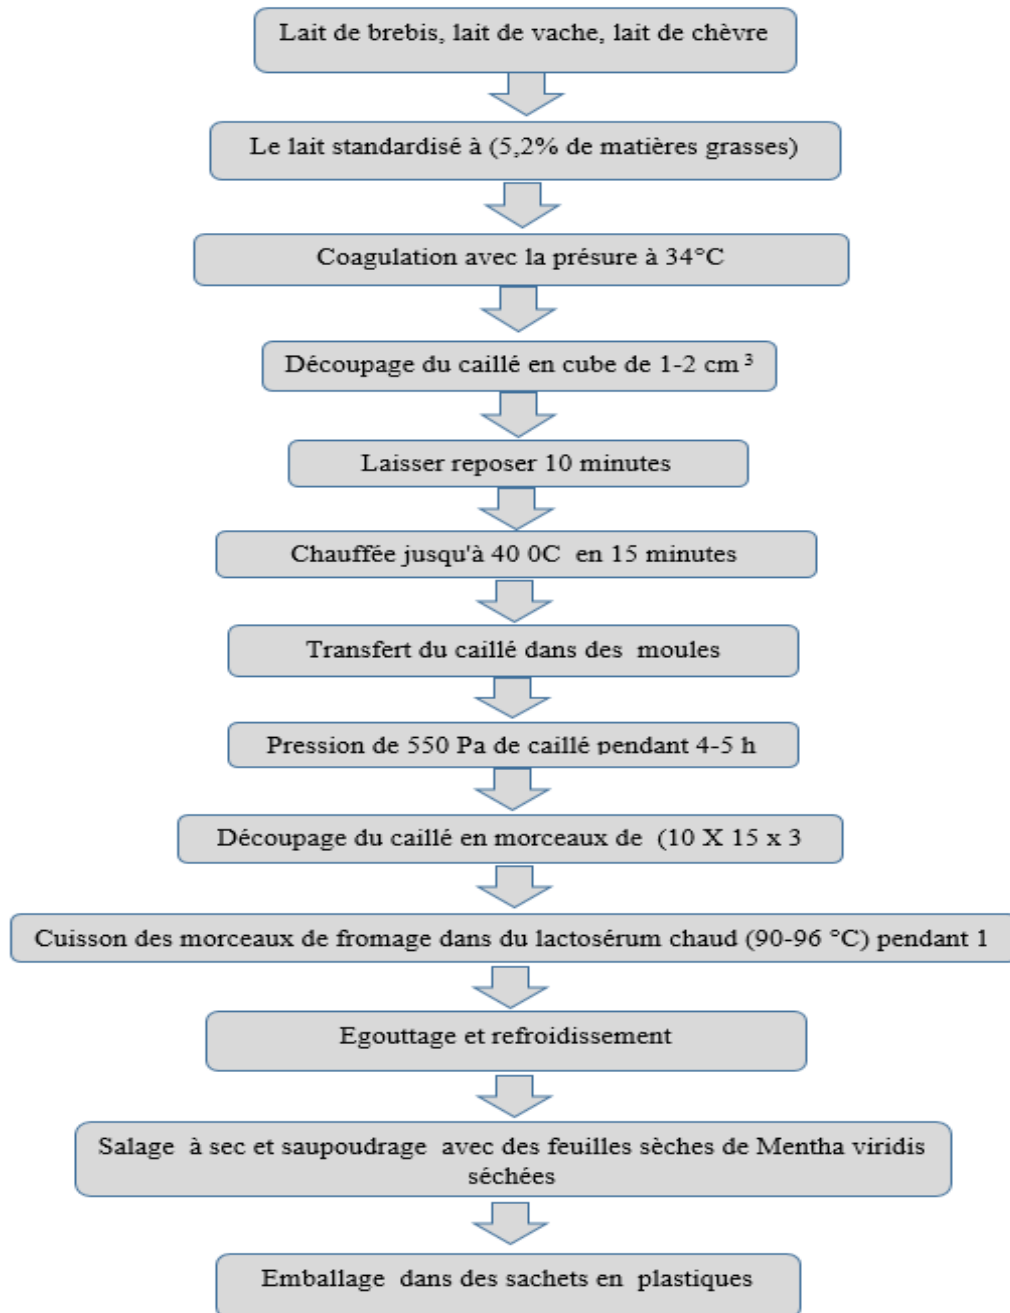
Lait de brebis, lait de vache, lait de chèvre

Le lait standardisé à (5,2% de matières grasses)

Coagulation avec la présure à 34°C

Découpage du caillé en cube de 1-2 $cm^3$

Laisser reposer 10 minutes

Chauffée jusqu'à 40 0C en 15 minutes

Transfert du caillé dans des moules

Pression de 550 Pa de caillé pendant 4-5 h

Découpage du caillé en morceaux de (10 X 15 x 3

Cuisson des morceaux de fromage dans du lactosérum chaud (90-96 °C) pendant 1

Egouttage et refroidissement

Salage à sec et saupoudrage avec des feuilles sèches de Mentha viridis séchées

Emballage dans des sachets en plastiques